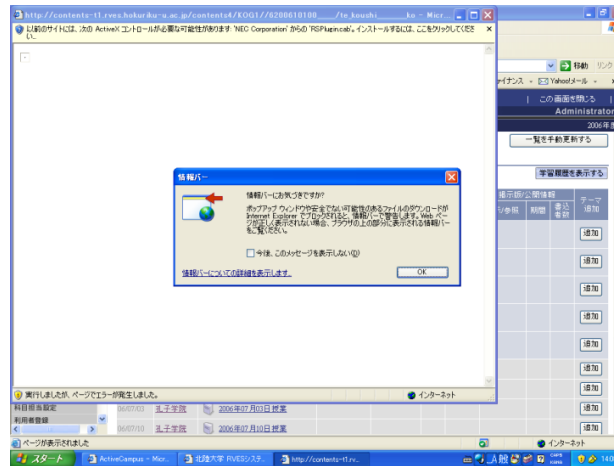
http://contents-t1.rves.hokuriku-u.ac.jp/contents4/KOG1//0200610100____/te_kouchi______ko - Micr...

以前のサイトには、次の ActiveX コントロールが必要な可能性があります: 'NEC Corporation' からの 'RSPlugin.cab'。インストールするには、ここをクリックしてください...

移動 リンク

ァイナンス Yahoo!メール

この画面を閉じる

Administrator

2006年

一覧を手動更新する

学習履歴を表示する

提示版/公開情報

テーマ追加

参照 期間 書込者数

追加

追加

追加

追加

追加

追加

追加

追加

追加

追加

情報バー

情報バーにお気づきですか?

ポップアップ ウィンドウや安全でない可能性のあるファイルのダウンロードが Internet Explorer でブロックされると、情報バーで警告します。Web ページが正しく表示されない場合、ブラウザの上の部分に表示される情報バーをご覧ください。

今後、このメッセージを表示しない(D)

情報バーについての詳細を表示します。

OK

実行しましたが、ページでエラーが発生しました。

インターネット

科目担当設定

利用者登録

06/07/03 乳子学院 2006年07月03日 授業

06/07/10 乳子学院 2006年07月10日 授業

ページが表示されました

インターネット

スタート

ActiveCampus - Micr...

北陸大学 RVESシステ...

http://contents-t1.rv...

14:0